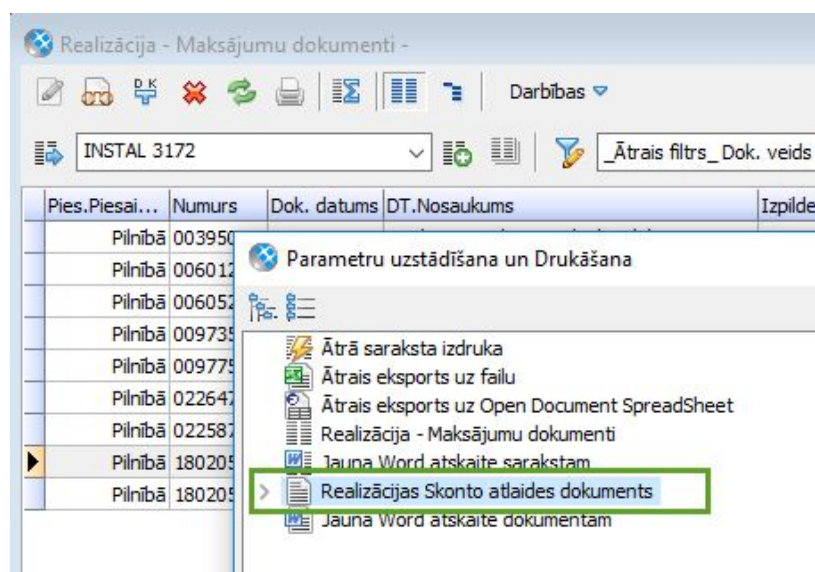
Realizācija - Maksājumu dokumenti -

Darbības

INSTAL 3172

_Ātrais filtrs_ Dok. veids

| Pies.Piesai... | Numurs | Dok. datums | DT.Nosaukums | Izpilde |
|---|---|---|---|---|
| Pilnībā | 003950 | | | |
| Pilnībā | 006012 | | | |
| Pilnībā | 006052 | | | |
| Pilnībā | 009735 | | | |
| Pilnībā | 009775 | | | |
| Pilnībā | 022647 | | | |
| Pilnībā | 022587 | | | |
| Pilnībā | 180205 | | | |
| Pilnībā | 180205 | | | |

Parametru uzstādīšana un Drukāšana

Ātrā saraksta izdruka
Ātrais eksports uz failu
Ātrais eksports uz Open Document SpreadSheet
Realizācija - Maksājumu dokumenti
Jauna Word atskaite sarakstam
Realizācijas Skonto atlaides dokuments
Jauna Word atskaite dokumentam